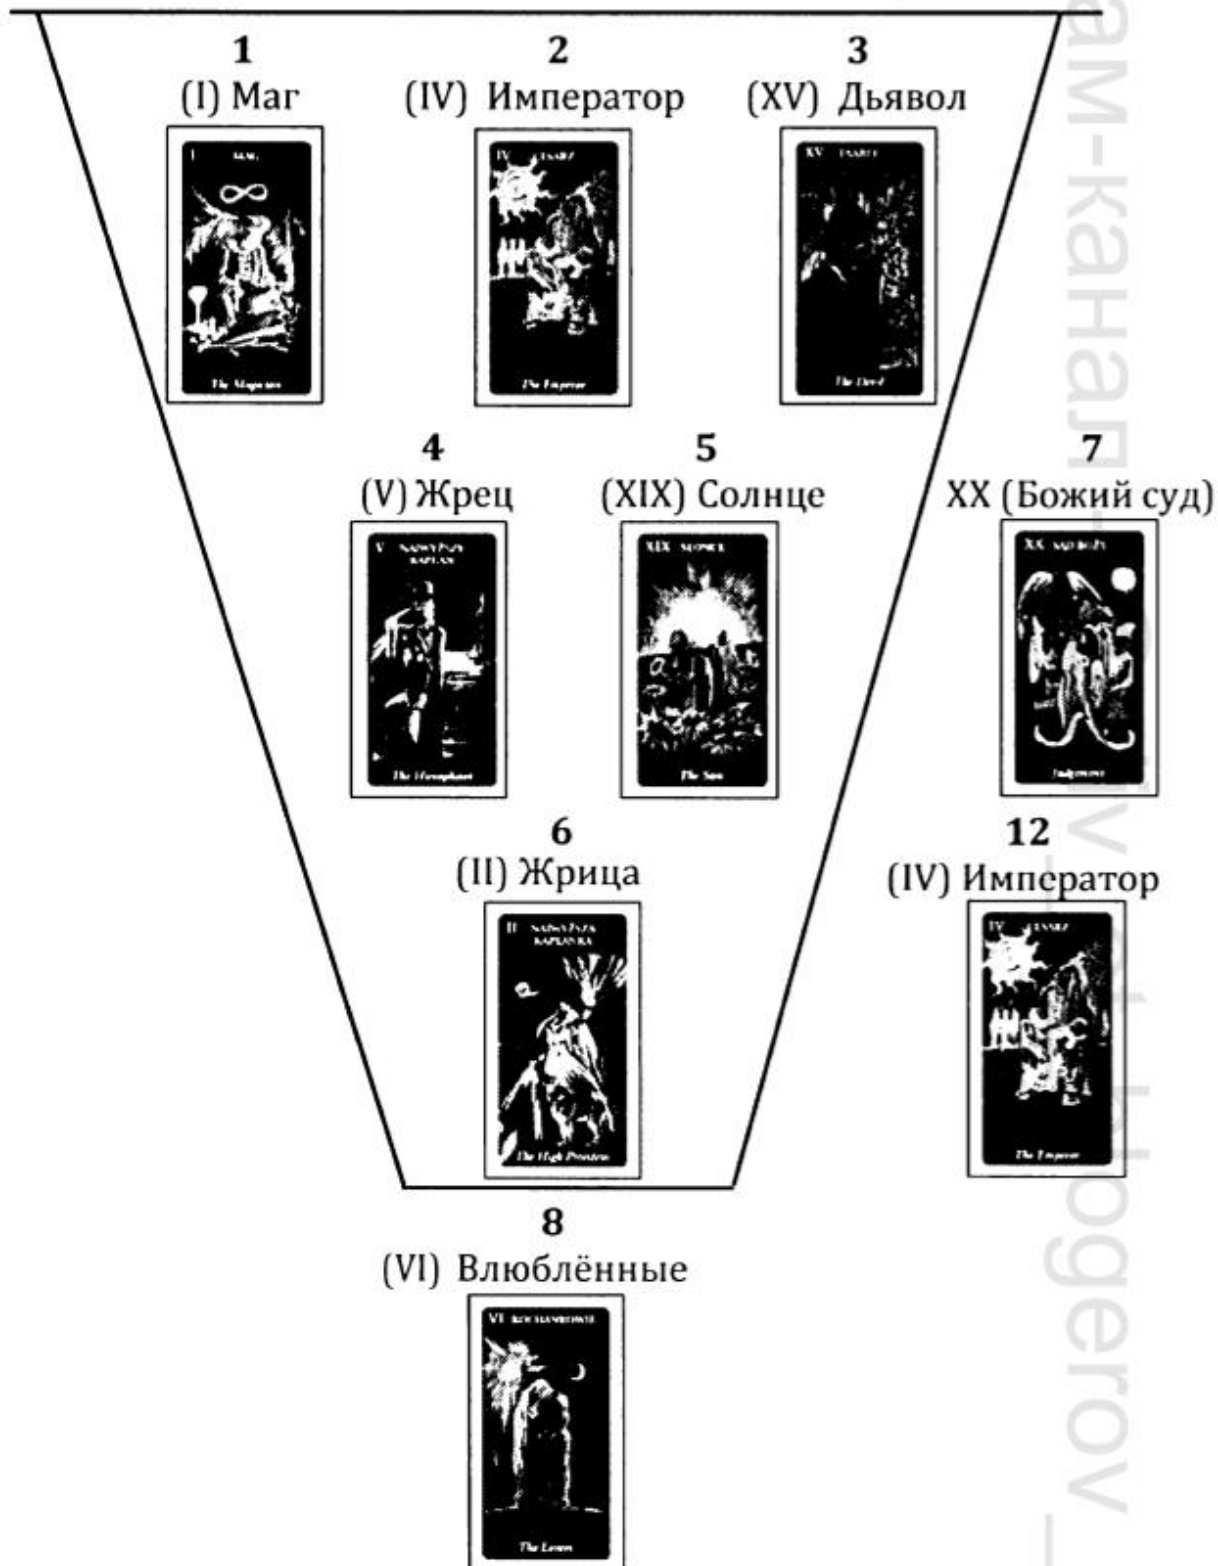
1
(I) Маг

I MAG

The Magician

2
(IV) Император

IV CESARZ

The Emperor

3
(XV) Дьявол

XV DIABEŁ

The Devil

4
(V) Жрец

V NAJWYŻSZY KAPŁAN

The Hierophant

5
(XIX) Солнце

XIX SŁOŃCE

The Sun

7
XX (Божий суд)

XX SĄD BOŻY

Judgement

6
(II) Жрица

II NAJWYŻSZA KAPŁANKA

The High Priestess

12
(IV) Император

IV CESARZ

The Emperor

8
(VI) Влюблённые

VI KOCHANKOWIE

The Lovers

ам-канал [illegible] ogerov